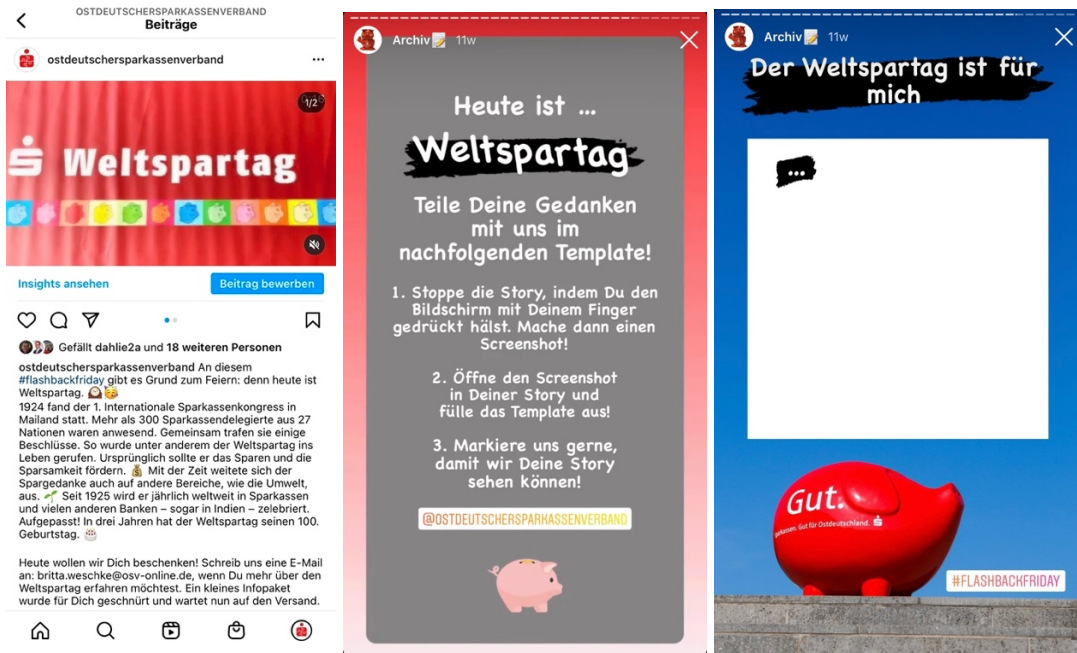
OSTDEUTSCHERSPARKASSENVERBAND
Beiträge

ostdeutschersparkassenverband

1/2

Weltspartag

Insights ansehen

Beitrag bewerben

Gefällt dahlie2a und 18 weiteren Personen

ostdeutschersparkassenverband An diesem #flashbackfriday gibt es Grund zum Feiern: denn heute ist Weltspartag.

1924 fand der 1. Internationale Sparkassenkongress in Mailand statt. Mehr als 300 Sparkassendelegierte aus 27 Nationen waren anwesend. Gemeinsam trafen sie einige Beschlüsse. So wurde unter anderem der Weltspartag ins Leben gerufen. Ursprünglich sollte er das Sparen und die Sparsamkeit fördern. Mit der Zeit weitete sich der Spargedanke auch auf andere Bereiche, wie die Umwelt, aus. Seit 1925 wird er jährlich weltweit in Sparkassen und vielen anderen Banken – sogar in Indien – zelebriert. Aufgepasst! In drei Jahren hat der Weltspartag seinen 100. Geburtstag.

Heute wollen wir Dich beschenken! Schreib uns eine E-Mail an: britta.weschke@osv-online.de, wenn Du mehr über den Weltspartag erfahren möchtest. Ein kleines Infopaket wurde für Dich geschnürt und wartet nun auf den Versand.

Archiv 11w

Heute ist ...

Weltspartag

Teile Deine Gedanken mit uns im nachfolgenden Template!

1. Stoppe die Story, indem Du den Bildschirm mit Deinem Finger gedrückt hälst. Mache dann einen Screenshot!

2. Öffne den Screenshot in Deiner Story und fülle das Template aus!

3. Markiere uns gerne, damit wir Deine Story sehen können!

@OSTDEUTSCHERSPARKASSENVERBAND

Archiv 11w

Der Weltspartag ist für mich

...

Gut.

Sparkassen. Gut für Ostdeutschland.

#FLASHBACKFRIDAY